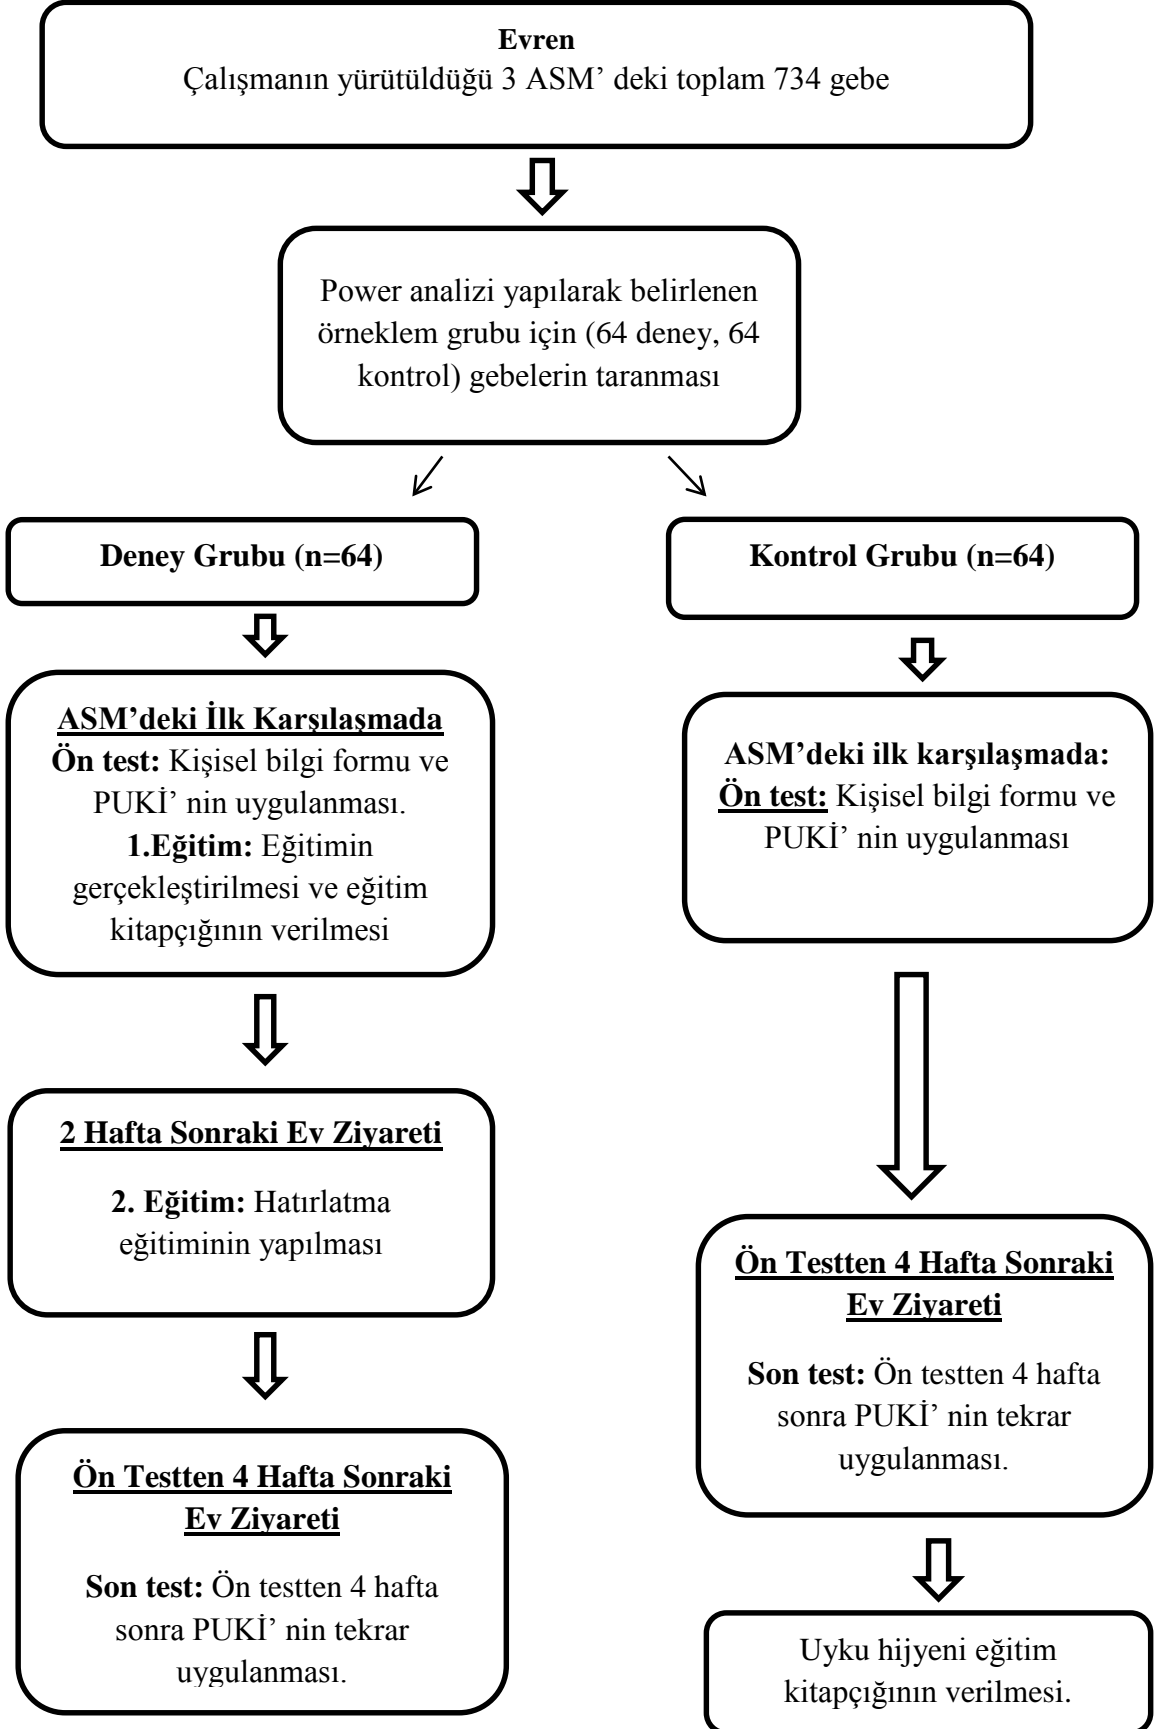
Evren
Çalışmanın yürütüldüğü 3 ASM’ deki toplam 734 gebe

Power analizi yapılarak belirlenen örneklem grubu için (64 deney, 64 kontrol) gebelerin taranması

Deney Grubu (n=64)

ASM’deki İlk Karşılaşmada
Ön test: Kişisel bilgi formu ve PUKİ’ nin uygulanması.
1.Eğitim: Eğitimin gerçekleştirilmesi ve eğitim kitapçığının verilmesi

2 Hafta Sonraki Ev Ziyareti

2. Eğitim: Hatırlatma eğitiminin yapılması

Ön Testten 4 Hafta Sonraki Ev Ziyareti

Son test: Ön testten 4 hafta sonra PUKİ’ nin tekrar uygulanması.

Kontrol Grubu (n=64)

ASM’deki ilk karşılaşmada:
Ön test: Kişisel bilgi formu ve PUKİ’ nin uygulanması

Ön Testten 4 Hafta Sonraki Ev Ziyareti

Son test: Ön testten 4 hafta sonra PUKİ’ nin tekrar uygulanması.

Uyku hijyeni eğitim kitapçığının verilmesi.